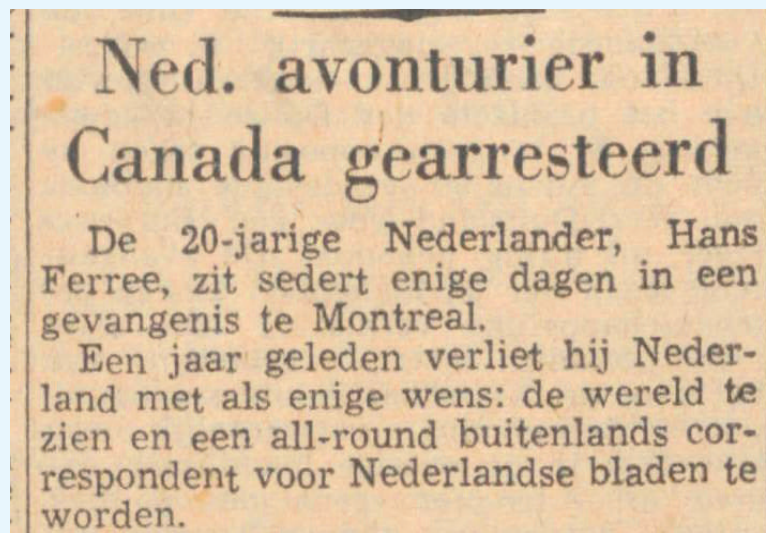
Ned. avonturier in Canada gearresteerd

De 20-jarige Nederlander, Hans Ferree, zit sedert enige dagen in een gevangenis te Montreal.

Een jaar geleden verliet hij Nederland met als enige wens: de wereld te zien en een all-round buitenlands correspondent voor Nederlandse bladen te worden.